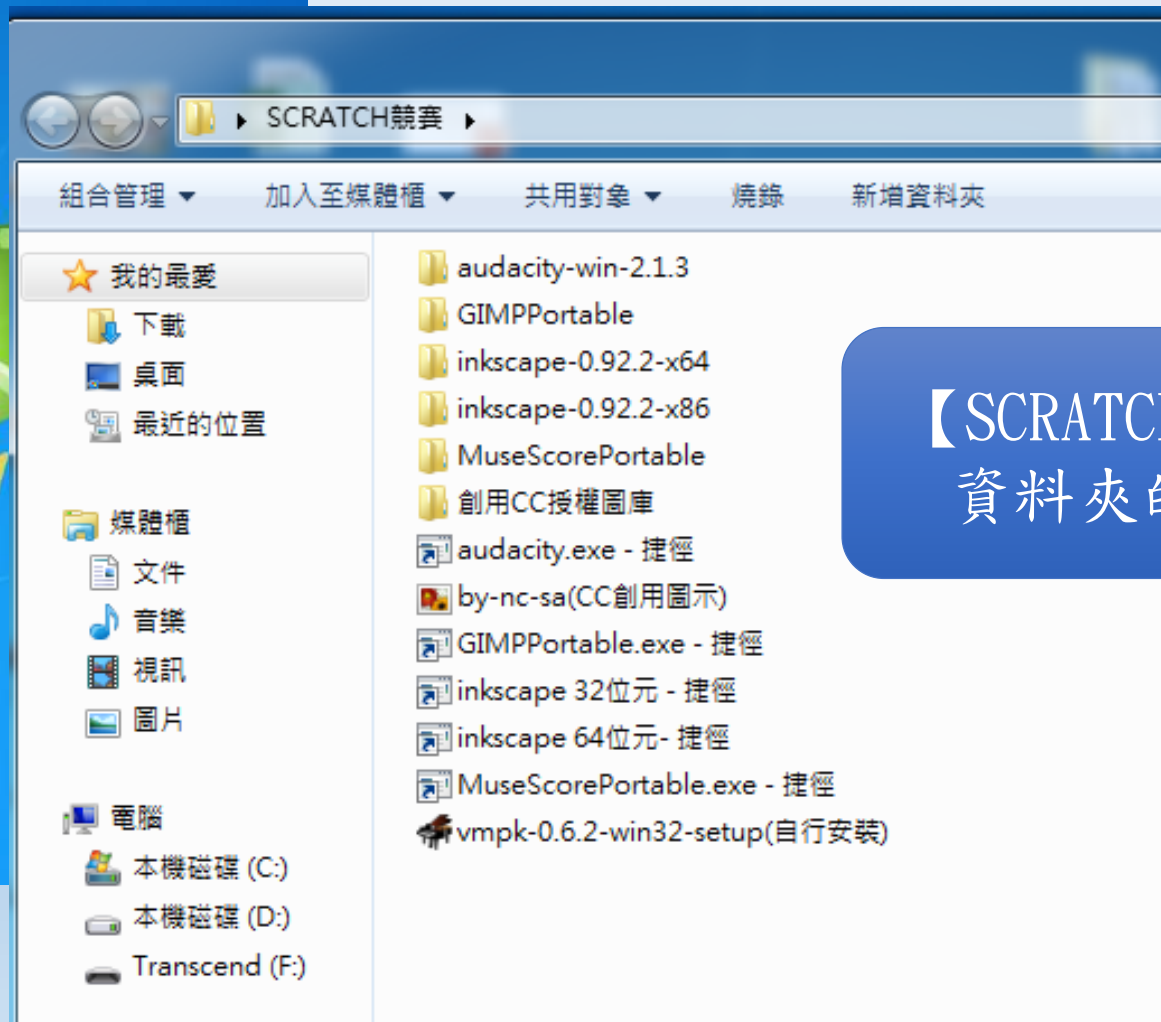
▸ SCRATCH競賽 ▸

組合管理 ▾　加入至媒體櫃 ▾　共用對象 ▾　燒錄　新增資料夾

我的最愛
下載
桌面
最近的位置

媒體櫃
文件
音樂
視訊
圖片

電腦
本機磁碟 (C:)
本機磁碟 (D:)
Transcend (F:)

audacity-win-2.1.3
GIMPPortable
inkscape-0.92.2-x64
inkscape-0.92.2-x86
MuseScorePortable
創用CC授權圖庫
audacity.exe - 捷徑
by-nc-sa(CC創用圖示)
GIMPPortable.exe - 捷徑
inkscape 32位元 - 捷徑
inkscape 64位元- 捷徑
MuseScorePortable.exe - 捷徑
vmpk-0.6.2-win32-setup(自行安裝)

【SCRATC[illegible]
資料夾的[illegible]